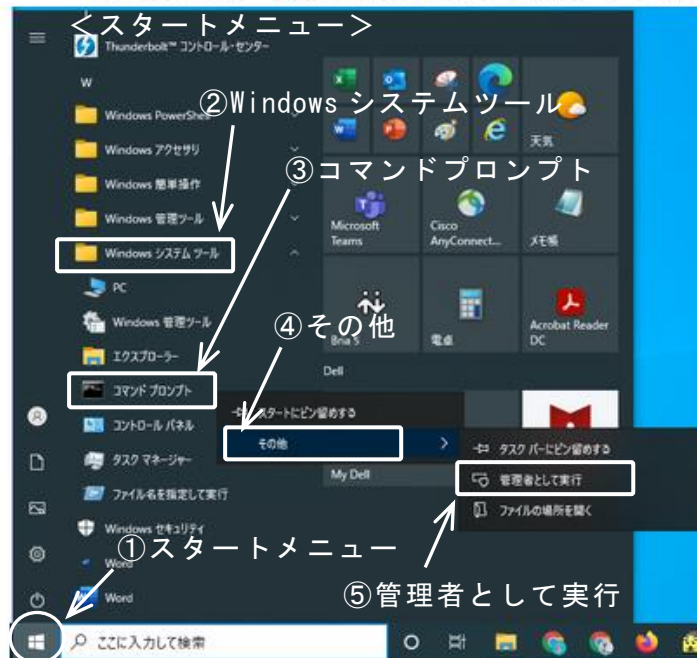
<スタートメニュー>

Thunderbolt™ コントロール・センター

W

Windows PowerShell

Windows アクセサリ

Windows 簡単操作

Windows 管理ツール

Windows システム ツール

PC

Windows 管理ツール

エクスプローラー

コマンド プロンプト

コントロール パネル

タスク マネージャー

ファイル名を指定して実行

Windows セキュリティ

Word

Word

ここに入力して検索

②Windows システムツール

③コマンドプロンプト

④その他

①スタートメニュー

⑤管理者として実行

天気

Microsoft Teams

Cisco AnyConnect...

メモ帳

Bria 5

電卓

Acrobat Reader DC

Dell

My Dell

スタートにピン留めする

その他

タスク バーにピン留めする

管理者として実行

ファイルの場所を開く